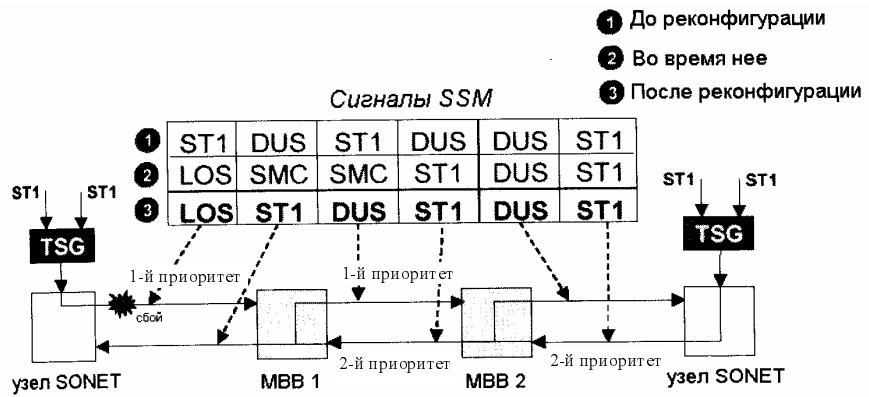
1 До реконфигурации
2 Во время нее
3 После реконфигурации

Сигналы SSM

| | | | | | | |
|---|---|---|---|---|---|---|
| 1 | ST1 | DUS | ST1 | DUS | DUS | ST1 |
| 2 | LOS | SMC | SMC | ST1 | DUS | ST1 |
| 3 | LOS | ST1 | DUS | ST1 | DUS | ST1 |

ST1 ST1
TSG
ST1 ST1
TSG

1-й приоритет
1-й приоритет
сбой
2-й приоритет
2-й приоритет

узел SONET
МВВ 1
МВВ 2
узел SONET